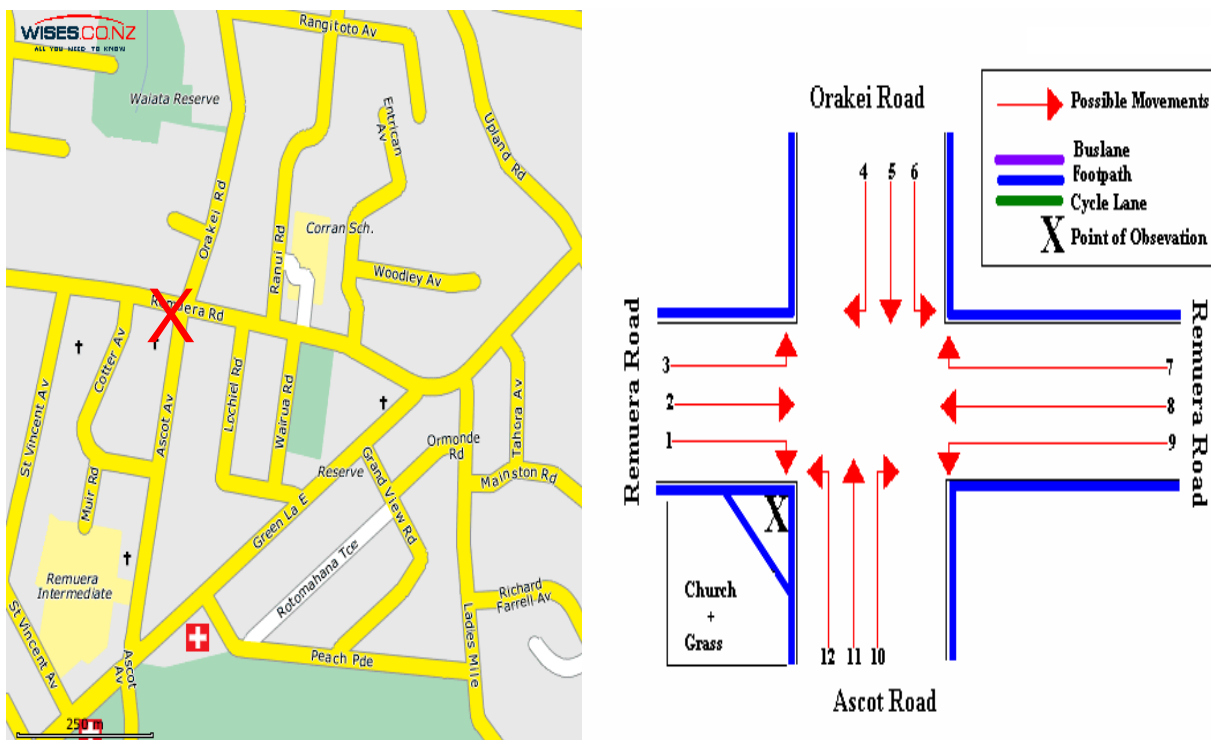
WISES.CO.NZ
ALL YOU NEED TO KNOW

Rangitoto Av
Waiata Reserve
Entrican Av
Upland Rd
Orakei Rd
Ranui Rd
Corran Sch.
Woodley Av
Remuera Rd
Cotter Av
Lochiel Rd
Wairua Rd
Tahora Av
St Vincent Av
Ascot Av
Muir Rd
Ormonde Rd
Reserve
Grand View Rd
Mainston Rd
Green La E
Remuera Intermediate
Rotomahana Tce
Richard Farrell Av
St Vincent Av
Ascot Av
Peach Pde
Ladies Mile
250 m

Orakei Road
Possible Movements
Buslane
Footpath
Cycle Lane
X Point of Obsevation
4 5 6
Remuera Road
Remuera Road
3
2
1
7
8
9
X
Church + Grass
12 11 10
Ascot Road